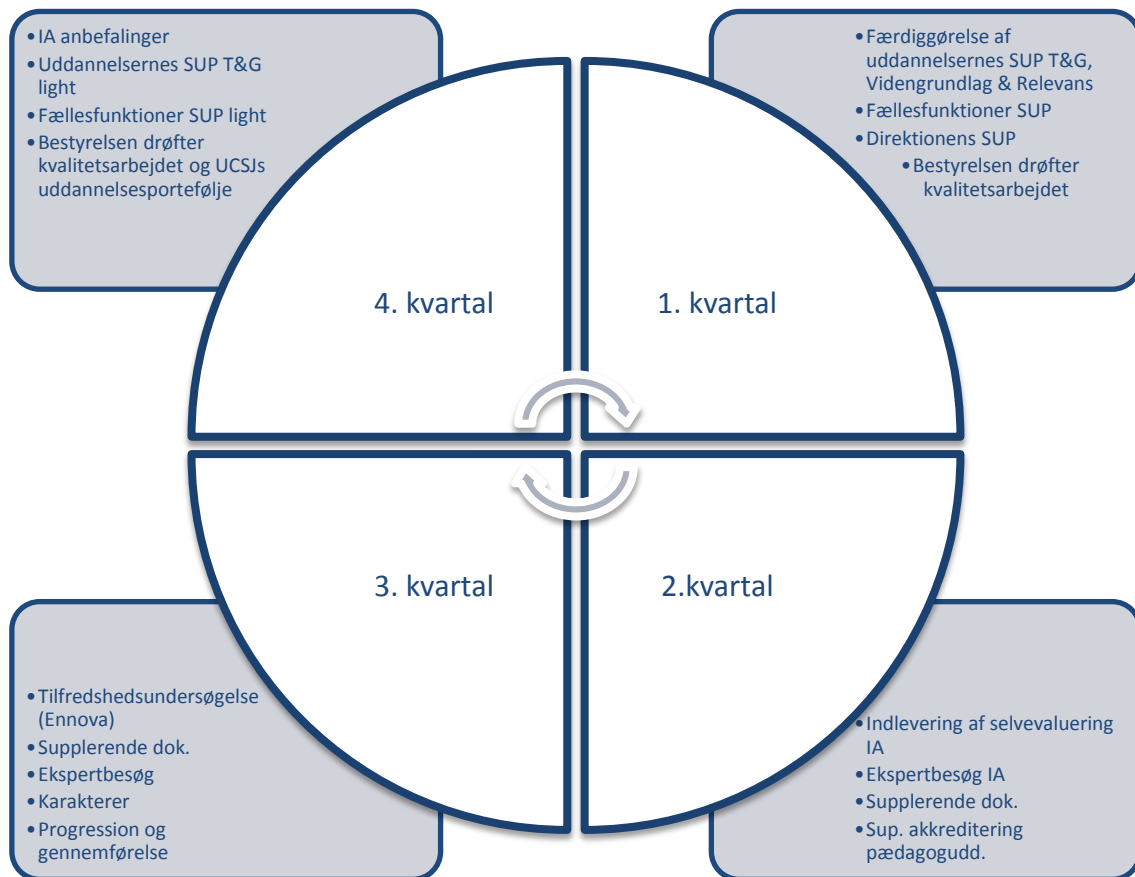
•IA anbefalinger
•Uddannelsernes SUP T&G light
•Fællesfunktioner SUP light
•Bestyrelsen drøfter kvalitetsarbejdet og UCSJs uddannelsesportefølje

•Færdiggørelse af uddannelsernes SUP T&G, Videngrundlag & Relevans
•Fællesfunktioner SUP
•Direktionens SUP
•Bestyrelsen drøfter kvalitetsarbejdet

4. kvartal

1. kvartal

3. kvartal

2.kvartal

•Tilfredshedsundersøgelse (Ennova)
•Supplerende dok.
•Ekspertbesøg
•Karakterer
•Progression og gennemførelse

•Indlevering af selvevaluering IA
•Ekspertbesøg IA
•Supplerende dok.
•Sup. akkreditering pædagogudd.